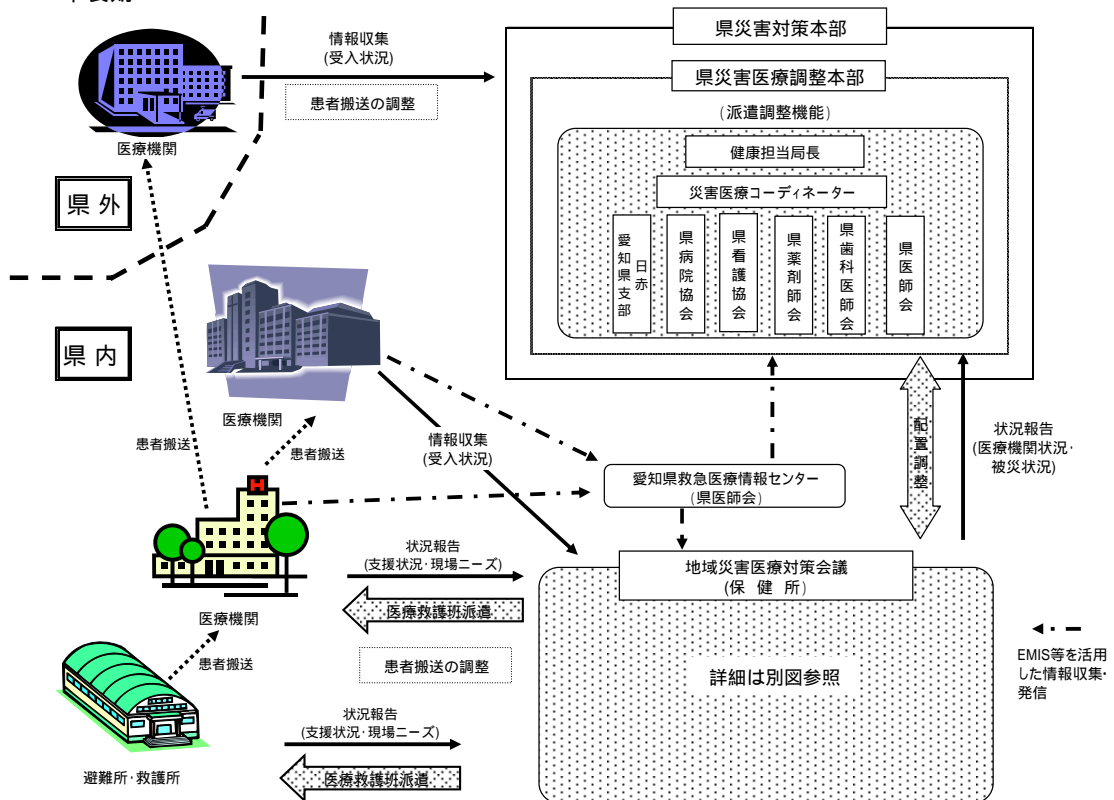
県災害対策本部

県災害医療調整本部

（派遣調整機能）

健康担当局長

災害医療コーディネーター

日赤愛知県支部

県病院協会

県看護協会

県薬剤師会

県歯科医師会

県医師会

情報収集
(受入状況)

患者搬送の調整

医療機関

県外

県内

医療機関

患者搬送

患者搬送

情報収集
(受入状況)

愛知県救急医療情報センター
(県医師会)

配置調整

状況報告
(医療機関状況・被災状況)

医療機関

状況報告
(支援状況・現場ニーズ)

医療救護班派遣

地域災害医療対策会議
(保健所)

患者搬送

患者搬送の調整

詳細は別図参照

EMIS等を活用した情報収集・発信

状況報告
(支援状況・現場ニーズ)

医療救護班派遣

避難所・救護所